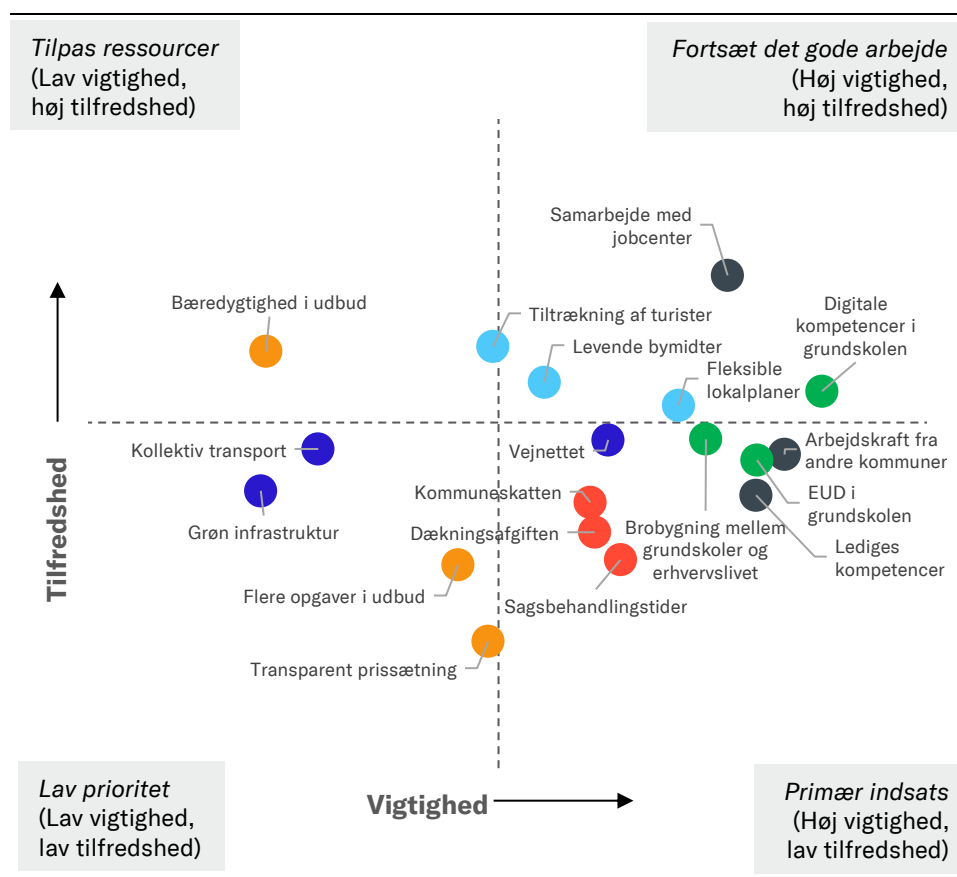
Tilpas ressourcer
(Lav vigtighed, høj tilfredshed)

Fortsæt det gode arbejde
(Høj vigtighed, høj tilfredshed)

Samarbejde med jobcenter

Bæredygtighed i udbud

Tiltrækning af turister

Digitale kompetencer i grundskolen

Levende bymidter

Fleksible lokalplaner

Kollektiv transport

Vejnettet

Arbejdskraft fra andre kommuner

Tilfredshed

Kommuneskatten

EUD i grundskolen

Grøn infrastruktur

Dækningsafgiften

Brobygning mellem grundskoler og erhvervslivet

Lediges kompetencer

Flere opgaver i udbud

Sagsbehandlingstider

Transparent prissætning

Lav prioritet
(Lav vigtighed, lav tilfredshed)

Vigtighed

Primær indsats
(Høj vigtighed, lav tilfredshed)